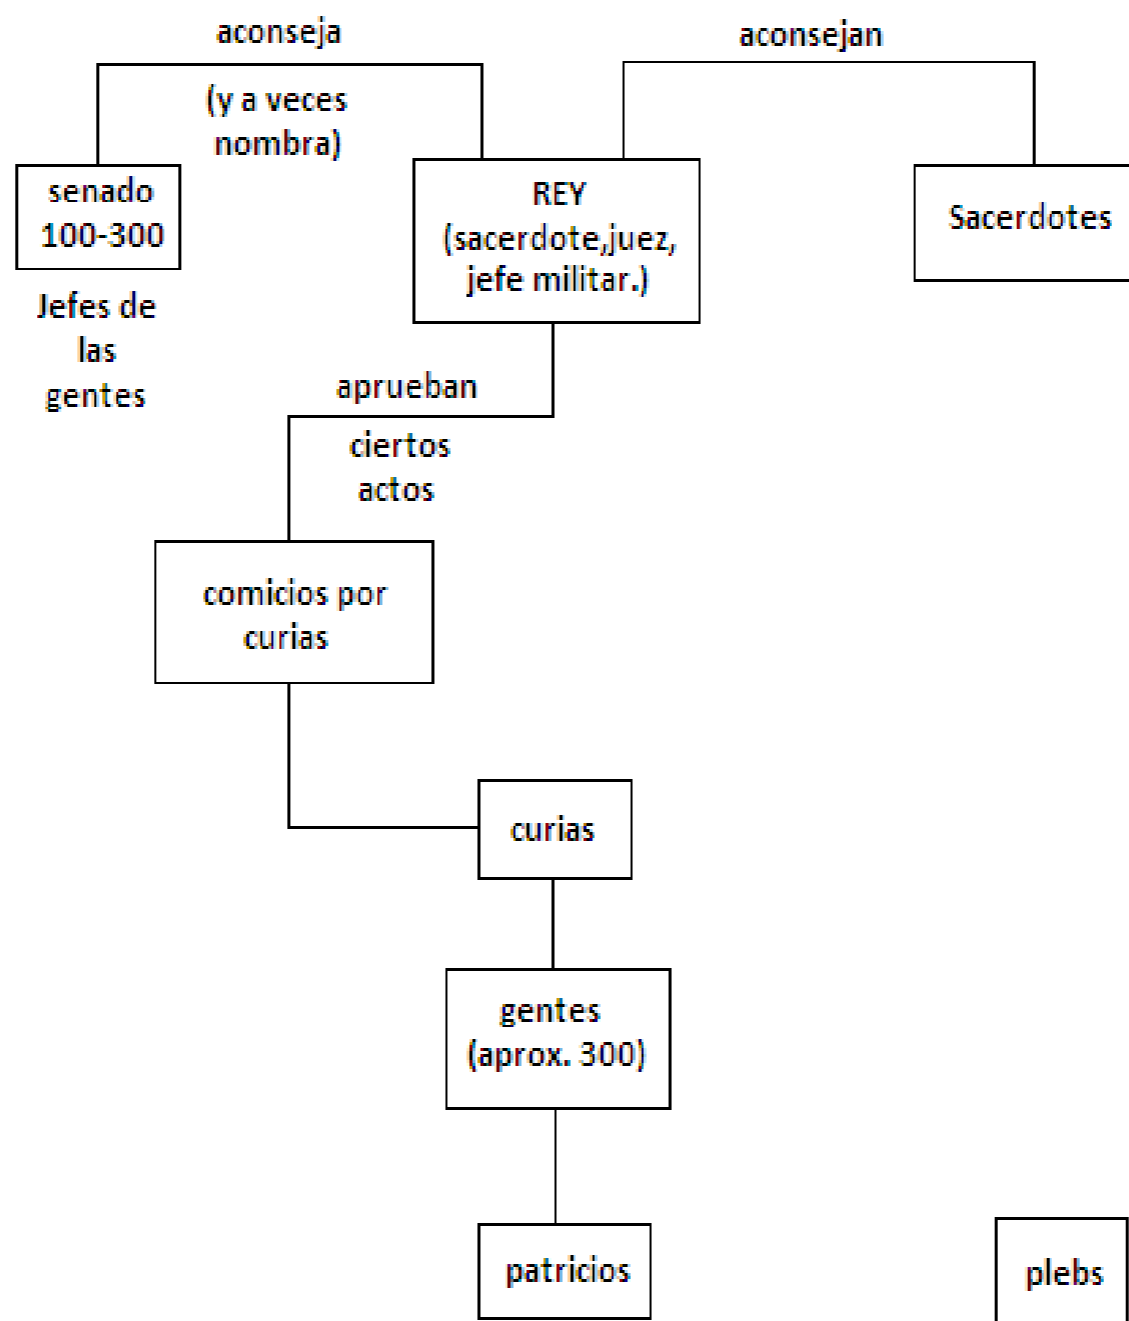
aconseja

(y a veces nombra)

aconsejan

senado 100-300

Jefes de las gentes

REY (sacerdote,juez, jefe militar.)

Sacerdotes

aprueban

ciertos actos

comicios por curias

curias

gentes (aprox. 300)

patricios

plebs